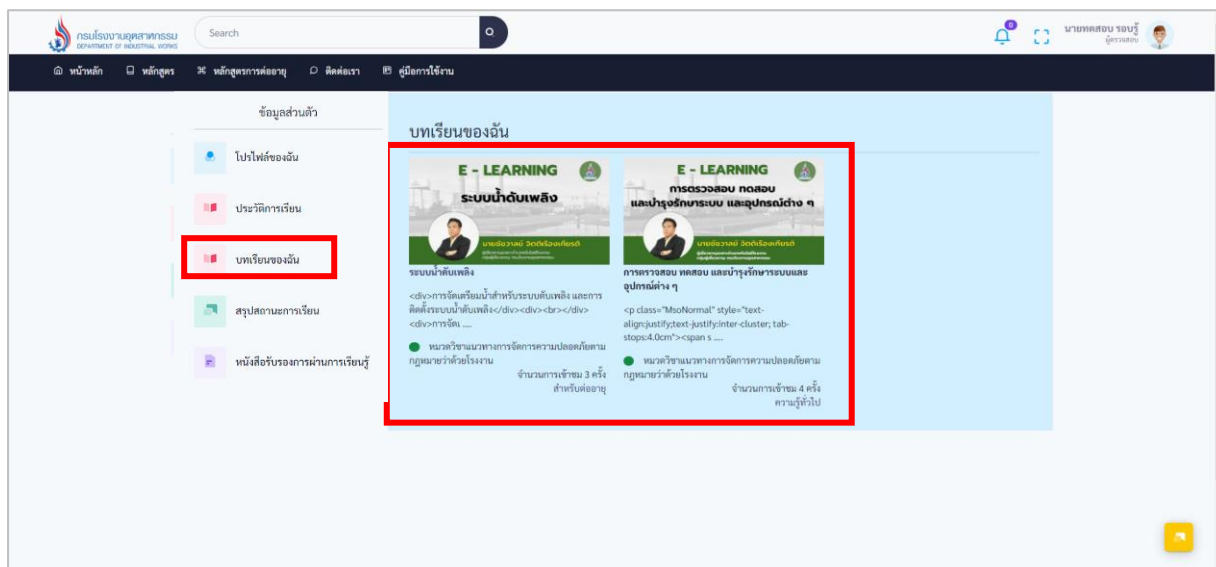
กรมโรงงานอุตสาหกรรม
DEPARTMENT OF INDUSTRIAL WORKS

Search

0

นายทดสอบ รอบรู้
ผู้ตรวจสอบ

หน้าหลัก หลักสูตร หลักสูตรการต่ออายุ ติดต่อเรา คู่มือการใช้งาน

ข้อมูลส่วนตัว

โปรไฟล์ของฉัน

ประวัติการเรียน

บทเรียนของฉัน

สรุปสถานะการเรียน

หนังสือรับรองการผ่านการเรียนรู้

บทเรียนของฉัน

E - LEARNING
ระบบน้ำดับเพลิง
นายชัยวาลย์ วิจิตรเรืองเกียรติ
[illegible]

ระบบน้ำดับเพลิง

<div>การจัดเตรียมน้ำสำหรับระบบดับเพลิง และการติดตั้งระบบน้ำดับเพลิง</div><div><br></div><div>การจัด ....

หมวดวิชาแนวทางการจัดการความปลอดภัยตามกฎหมายว่าด้วยโรงงาน

จำนวนการเข้าชม 3 ครั้ง
สำหรับต่ออายุ

E - LEARNING
การตรวจสอบ ทดสอบ และบำรุงรักษาระบบ และอุปกรณ์ต่าง ๆ
นายชัยวาลย์ วิจิตรเรืองเกียรติ
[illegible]

การตรวจสอบ ทดสอบ และบำรุงรักษาระบบและอุปกรณ์ต่าง ๆ

<p class="MsoNormal" style="text-align:justify;text-justify:inter-cluster; tab-stops:4.0cm"><span s ....

หมวดวิชาแนวทางการจัดการความปลอดภัยตามกฎหมายว่าด้วยโรงงาน

จำนวนการเข้าชม 4 ครั้ง
ความรู้ทั่วไป